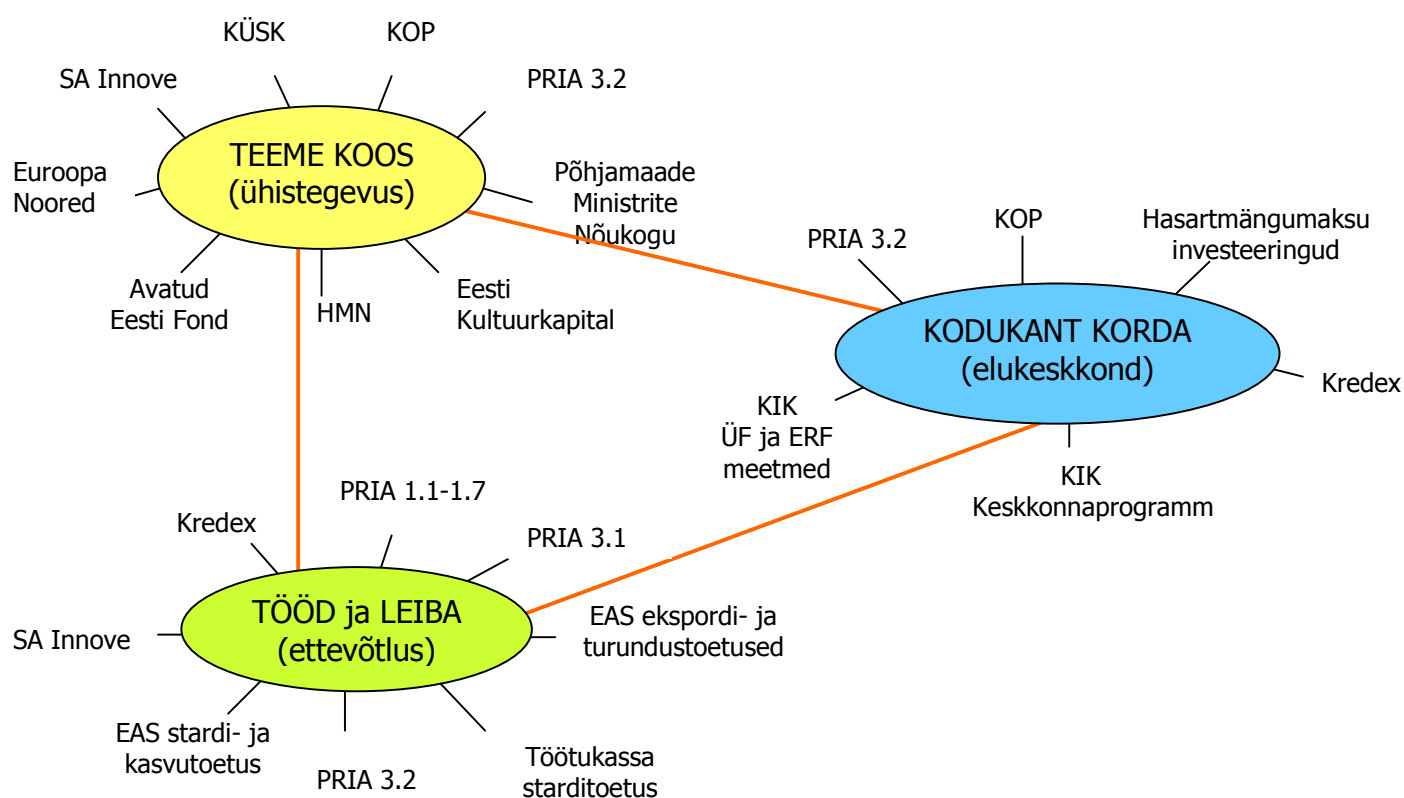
KÜSK
KOP
SA Innove
PRIA 3.2
TEEME KOOS
(ühistegevus)
Euroopa
Noored
Põhjamaade
Ministrite
Nõukogu
Avatud
Eesti Fond
HMN
Eesti
Kultuurkapital

PRIA 3.2
KOP
Hasartmängumaksu
investeeringud
KODUKANT KORDA
(elukeskkond)
Kredex
KIK
ÜF ja ERF
meetmed
KIK
Keskkonnaprogramm

PRIA 1.1-1.7
Kredex
PRIA 3.1
TÖÖD ja LEIBA
(ettevõtlus)
SA Innove
EAS ekspordi- ja
turundustoetused
EAS stardi- ja
kasvutoetus
PRIA 3.2
Töötukassa
starditoetus